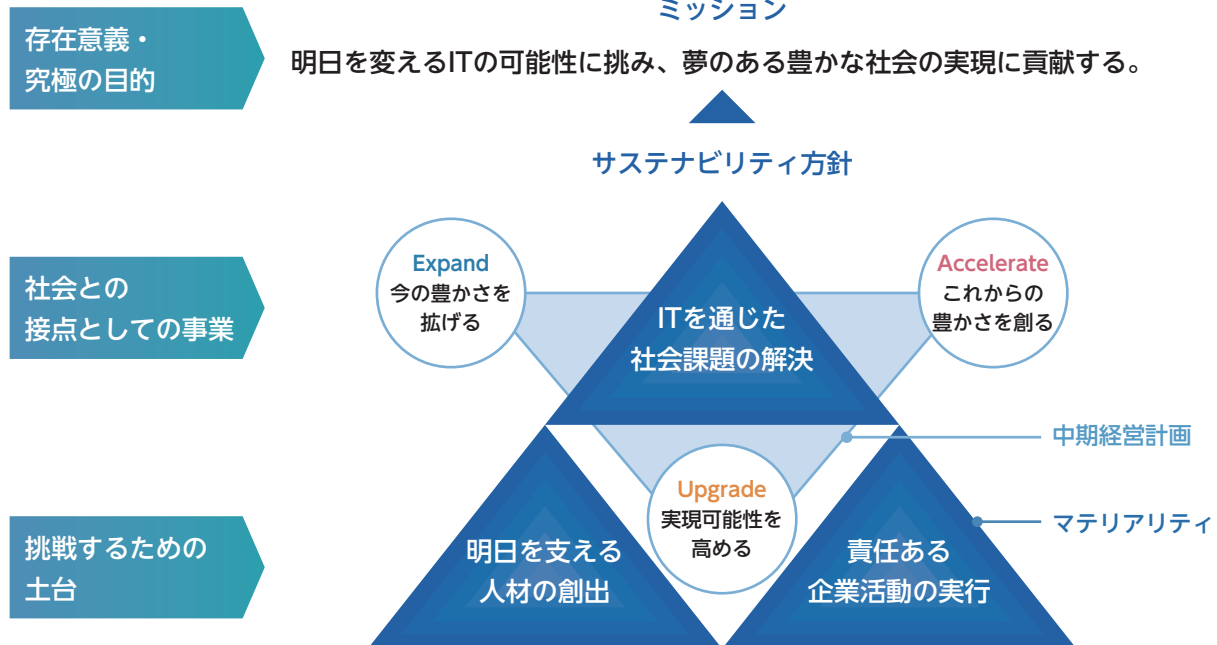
存在意義・
究極の目的

ミッション

明日を変えるITの可能性に挑み、夢のある豊かな社会の実現に貢献する。

サステナビリティ方針

社会との
接点としての事業

Expand
今の豊かさを
拡げる

ITを通じた
社会課題の解決

Accelerate
これからの
豊かさを創る

中期経営計画

Upgrade
実現可能性を
高める

マテリアリティ

挑戦するための
土台

明日を支える
人材の創出

責任ある
企業活動の実行